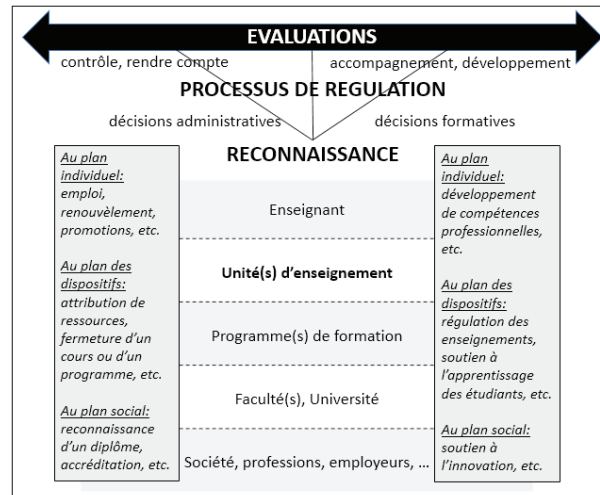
EVALUATIONS

contrôle, rendre compte

accompagnement, développement

PROCESSUS DE REGULATION

décisions administratives

décisions formatives

RECONNAISSANCE

Au plan individuel: emploi, renouvèlement, promotions, etc.

Au plan des dispositifs: attribution de ressources, fermeture d'un cours ou d'un programme, etc.

Au plan social: reconnaissance d'un diplôme, accréditation, etc.

Enseignant

Unité(s) d'enseignement

Programme(s) de formation

Faculté(s), Université

Société, professions, employeurs, ...

Au plan individuel: développement de compétences professionnelles, etc.

Au plan des dispositifs: régulation des enseignements, soutien à l'apprentissage des étudiants, etc.

Au plan social: soutien à l'innovation, etc.